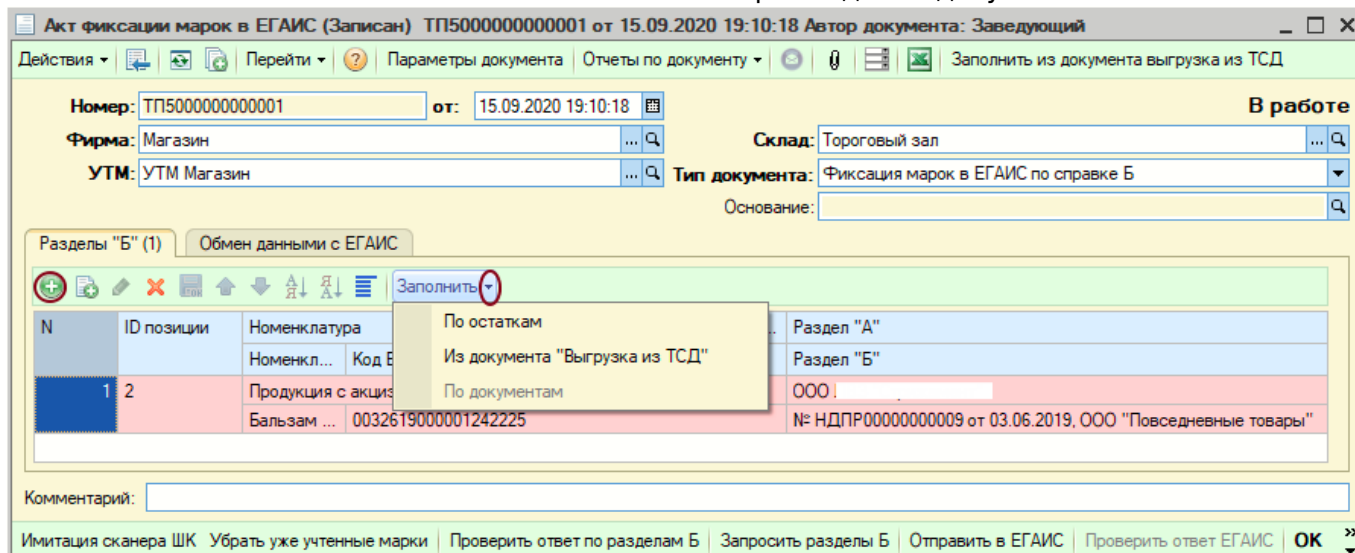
Акт фиксации марок в ЕГАИС (Записан) ТП5000000000001 от 15.09.2020 19:10:18 Автор документа: Заведующий

Действия ▾ | Перейти ▾ | Параметры документа | Отчеты по документу ▾ | Заполнить из документа выгрузка из ТСД

Номер: ТП5000000000001 от: 15.09.2020 19:10:18

В работе

Фирма: Магазин

Склад: Тороговый зал

УТМ: УТМ Магазин

Тип документа: Фиксация марок в ЕГАИС по справке Б

Основание:

Разделы "Б" (1) | Обмен данными с ЕГАИС

Заполнить ▾

По остаткам

Из документа "Выгрузка из ТСД"

По документам

| N | ID позиции | Номенклатура | | Раздел "А" |
|---|---|---|---|---|
| | | Номенкл... | Код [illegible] | Раздел "Б" |
| 1 | 2 | Продукция с акциз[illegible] | | ООО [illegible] |
| | | Бальзам ... | 0032619000001242225 | № НДПР00000000009 от 03.06.2019, ООО "Повседневные товары" |

Комментарий:

Имитация сканера ШК | Убрать уже учтенные марки | Проверить ответ по разделам Б | Запросить разделы Б | Отправить в ЕГАИС | Проверить ответ ЕГАИС | OK